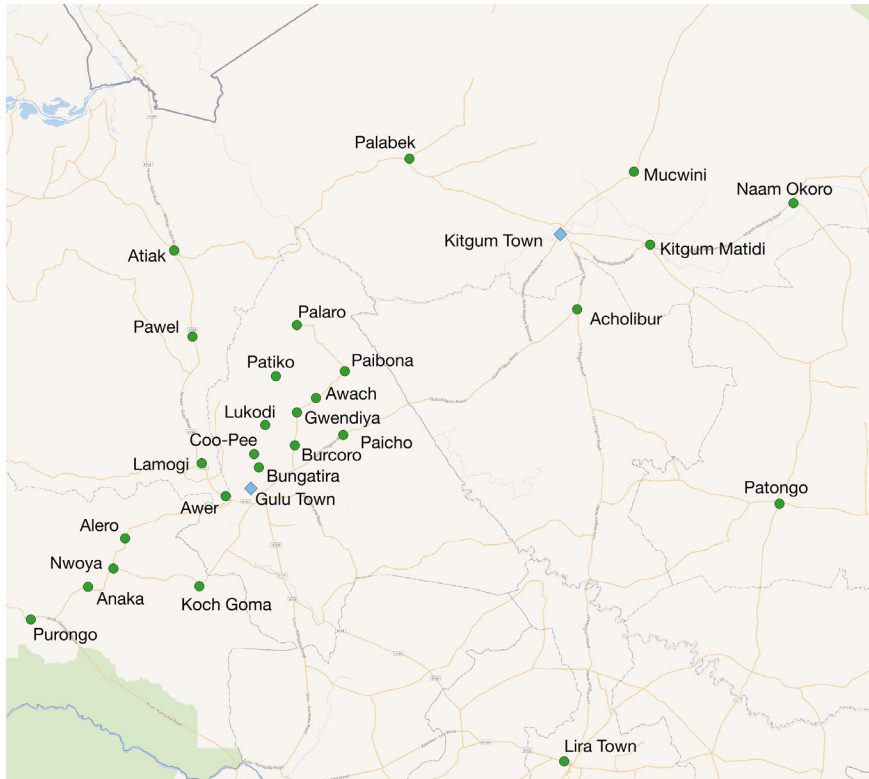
Palabek
Mucwini
Naam Okoro
Kitgum Town
Kitgum Matidi
Atiak
Acholibur
Palaro
Pawel
Paibona
Patiko
Awach
Lukodi
Gwendiya
Coo-Pee
Paicho
Burcoro
Lamogi
Bungatira
Awer
Gulu Town
Patongo
Alero
Nwoya
Anaka
Koch Goma
Purongo
Lira Town